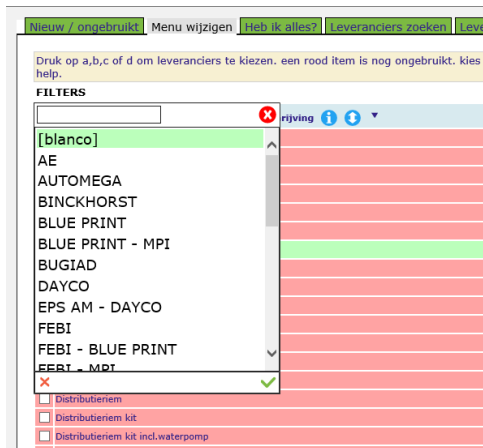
Nieuw / ongebruikt | Menu wijzigen | Heb ik alles? | Leveranciers zoeken | Leve

Druk op a,b,c of d om leveranciers te kiezen. een rood item is nog ongebruikt. kies help.

FILTERS

rijving

[blanco]
AE
AUTOMEGA
BINCKHORST
BLUE PRINT
BLUE PRINT - MPI
BUGIAD
DAYCO
EPS AM - DAYCO
FEBI
FEBI - BLUE PRINT
FEBI - MPI

Distributieriem
Distributieriem kit
Distributieriem kit incl.waterpomp